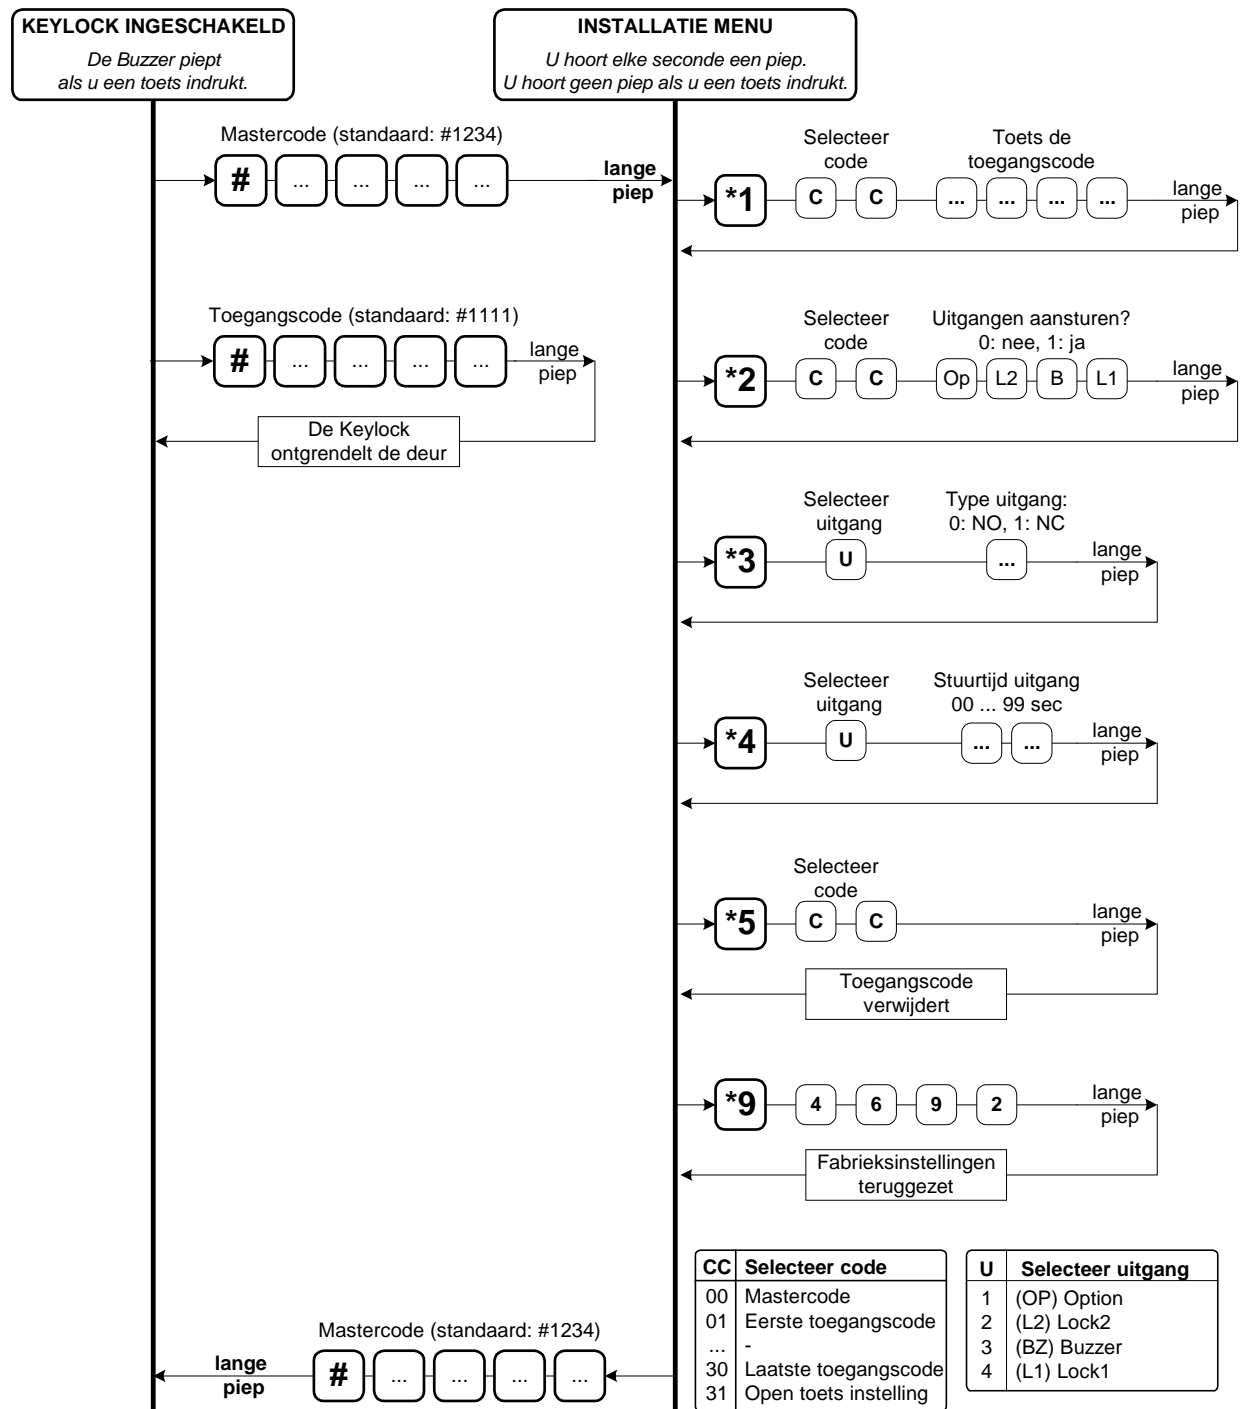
**KEYLOCK INGESCHAKELD**
*De Buzzer piept als u een toets indrukt.*

**INSTALLATIE MENU**
*U hoort elke seconde een piep. U hoort geen piep als u een toets indrukt.*

Mastercode (standaard: #1234)
# ... ... ... ...
**lange piep**

Selecteer code
Toets de toegangscode
*1 C C ... ... ... ...
lange piep

Toegangscode (standaard: #1111)
# ... ... ... ...
lange piep
De Keylock ontgrendelt de deur

Selecteer code
Uitgangen aansturen? 0: nee, 1: ja
*2 C C Op L2 B L1
lange piep

Selecteer uitgang
Type uitgang: 0: NO, 1: NC
*3 U ...
lange piep

Selecteer uitgang
Stuurtijd uitgang 00 ... 99 sec
*4 U ... ...
lange piep

Selecteer code
*5 C C
lange piep
Toegangscode verwijdert

*9 4 6 9 2
lange piep
Fabrieksinstellingen teruggezet

| CC | Selecteer code |
|---|---|
| 00 | Mastercode |
| 01 | Eerste toegangscode |
| ... | - |
| 30 | Laatste toegangscode |
| 31 | Open toets instelling |

| U | Selecteer uitgang |
|---|---|
| 1 | (OP) Option |
| 2 | (L2) Lock2 |
| 3 | (BZ) Buzzer |
| 4 | (L1) Lock1 |

Mastercode (standaard: #1234)
**lange piep**
# ... ... ... ...